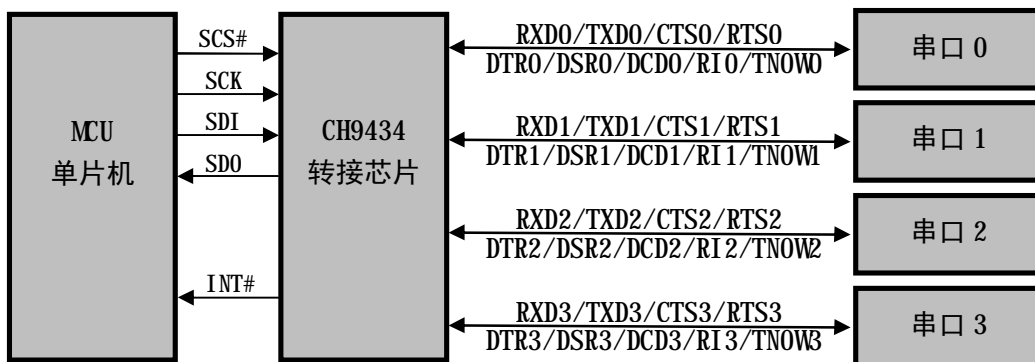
MCU
单片机

SCS#
SCK
SDI
SDO
INT#

CH9434
转接芯片

RXD0/TXD0/CTS0/RTS0
DTR0/DSR0/DCD0/RI0/TNOW0
RXD1/TXD1/CTS1/RTS1
DTR1/DSR1/DCD1/RI1/TNOW1
RXD2/TXD2/CTS2/RTS2
DTR2/DSR2/DCD2/RI2/TNOW2
RXD3/TXD3/CTS3/RTS3
DTR3/DSR3/DCD3/RI3/TNOW3

串口 0
串口 1
串口 2
串口 3